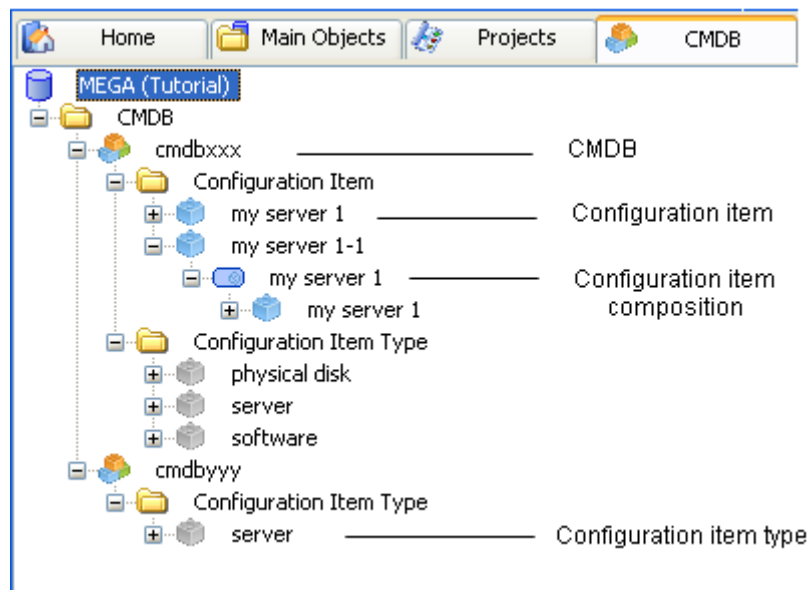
Home | Main Objects | Projects | CMDB

MEGA (Tutorial)
CMDB
cmdbxxx — CMDB
Configuration Item
my server 1 — Configuration item
my server 1-1
my server 1 — Configuration item composition
my server 1
Configuration Item Type
physical disk
server
software
cmdbyyy
Configuration Item Type
server — Configuration item type